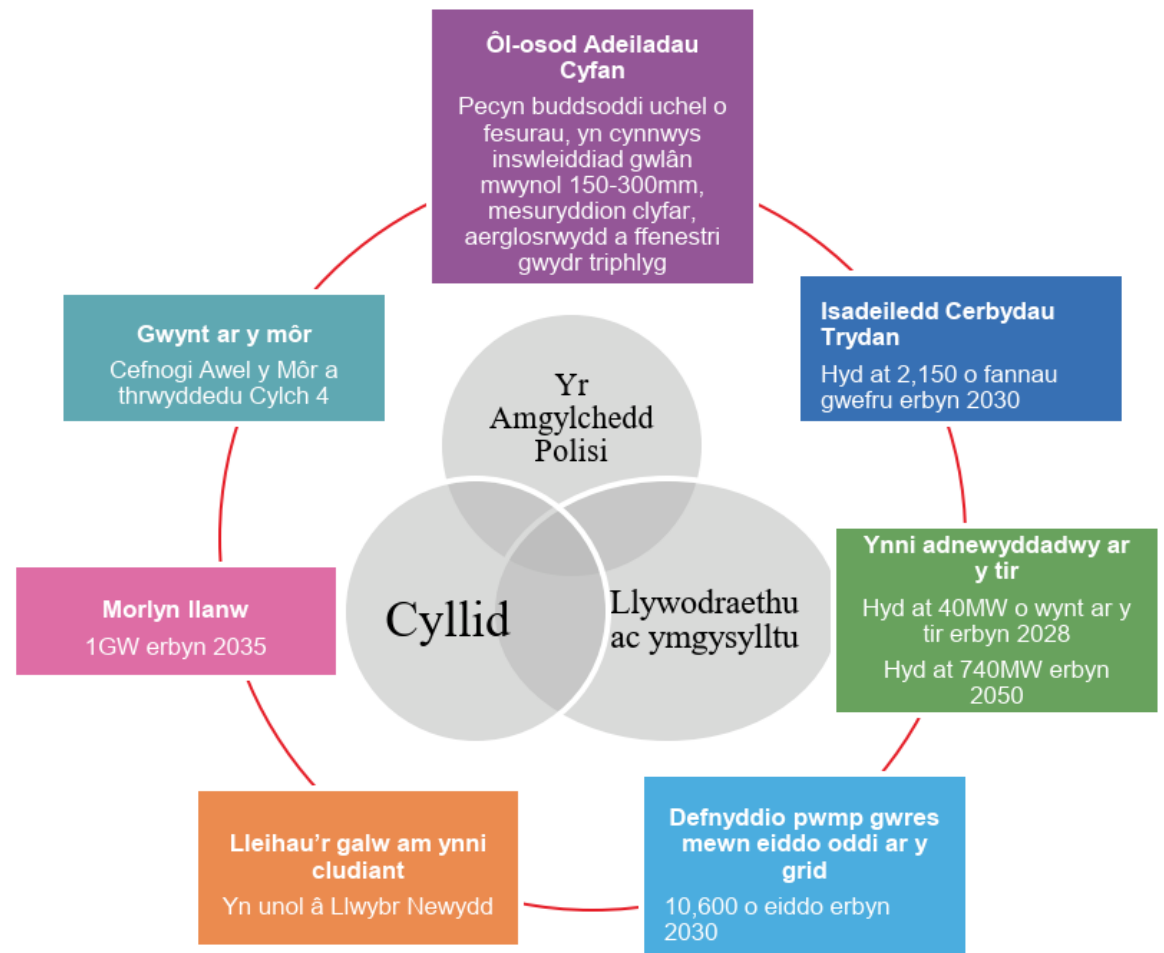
Ôl-osod Adeiladau Cyfan

Pecyn buddsoddi uchel o fesurau, yn cynnwys inswleiddiad gwlân mwynol 150-300mm, mesuryddion clyfar, aerglosrwydd a ffenestri gwydr triphlyg

Isadeiledd Cerbydau Trydan

Hyd at 2,150 o fannau gwefru erbyn 2030

Ynni adnewyddadwy ar y tir

Hyd at 40MW o wynt ar y tir erbyn 2028

Hyd at 740MW erbyn 2050

Defnyddio pwmp gwres mewn eiddo oddi ar y grid

10,600 o eiddo erbyn 2030

Lleihau'r galw am ynni cludiant

Yn unol â Llwybr Newydd

Morlyn llanw

1GW erbyn 2035

Gwynt ar y môr

Cefnogi Awel y Môr a thrwyddedu Cylch 4

Yr Amgylchedd Polisi

Cyllid

Llywodraethu ac ymgysylltu